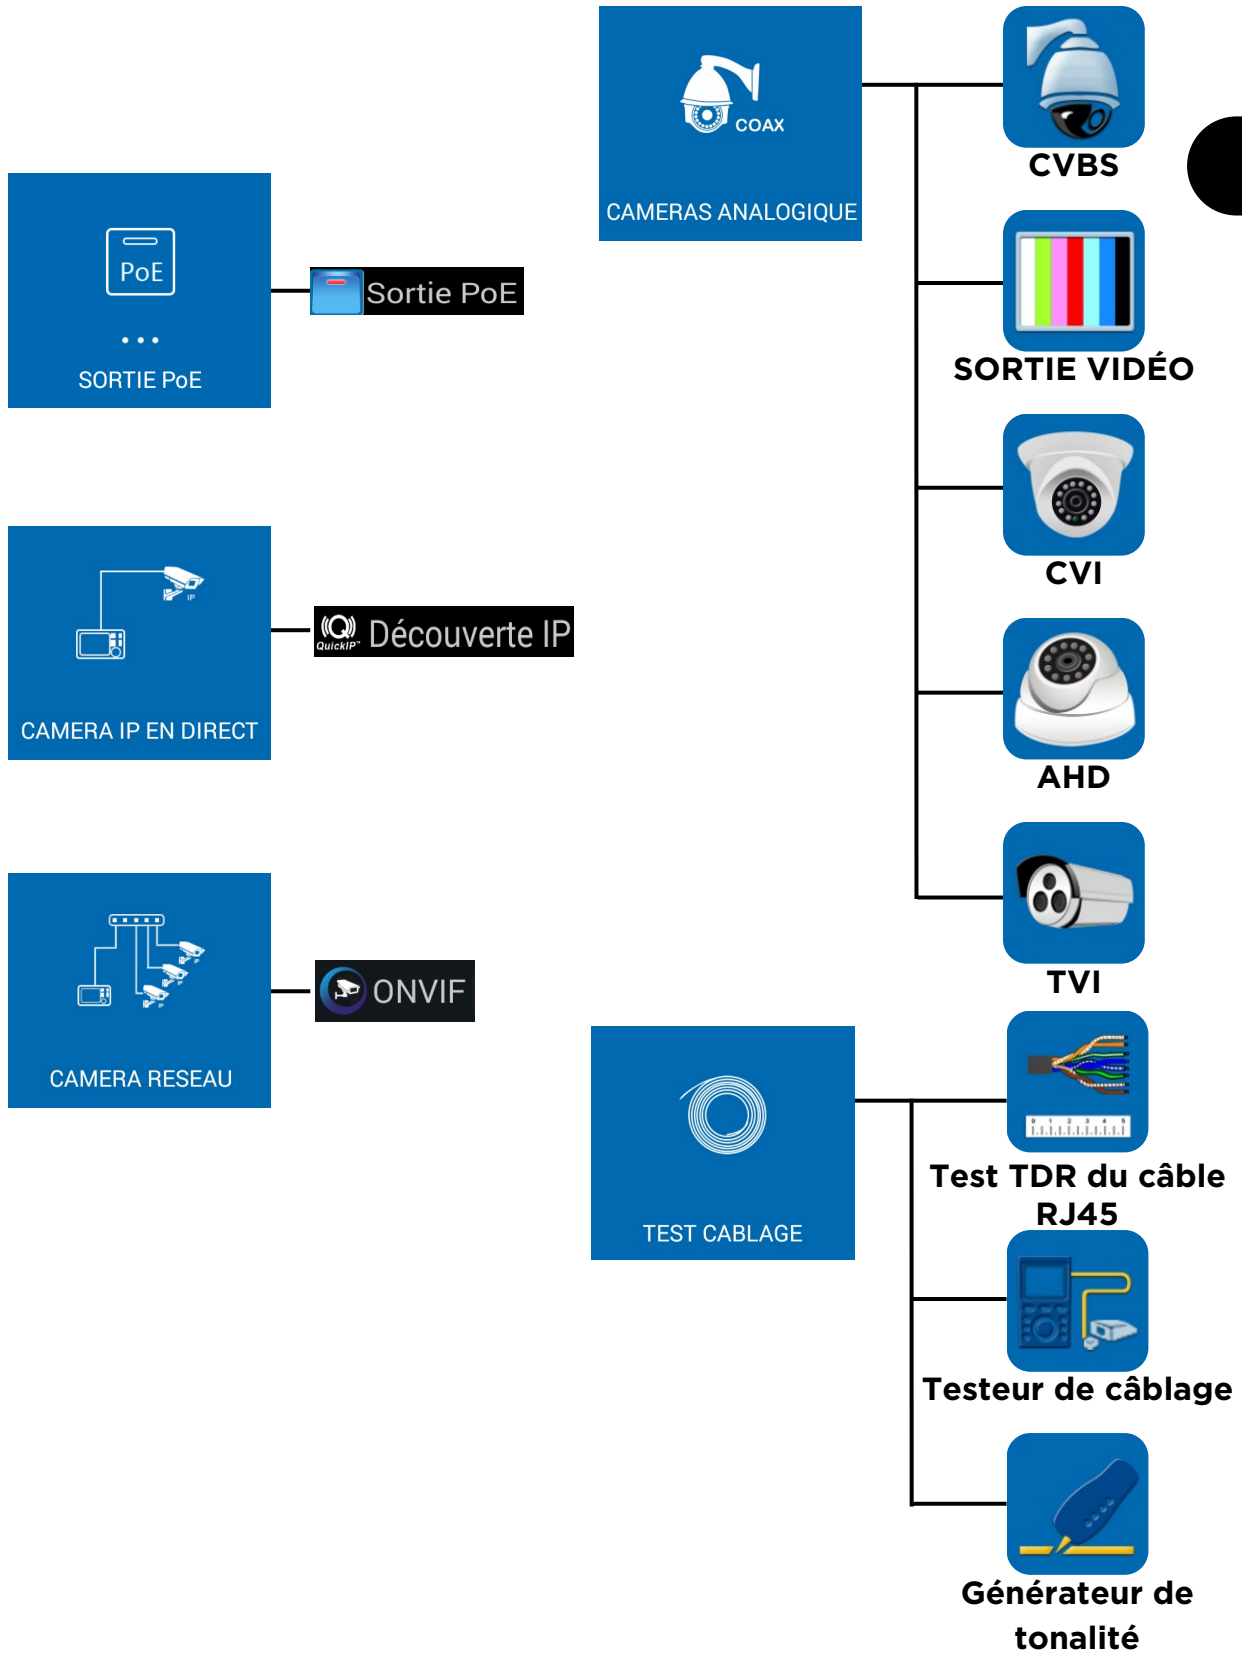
COAX
CAMERAS ANALOGIQUE

CVBS

SORTIE VIDÉO

CVI

AHD

TVI

PoE
SORTIE PoE

Sortie PoE

IP
CAMERA IP EN DIRECT

QuickIP Découverte IP

CAMERA RESEAU

ONVIF

TEST CABLAGE

Test TDR du câble RJ45

Testeur de câblage

Générateur de tonalité